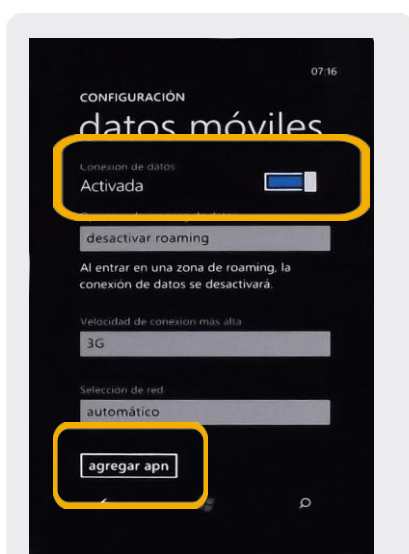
07:16

CONFIGURACIÓN

datos móviles

Conexión de datos
Activada

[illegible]

desactivar roaming

Al entrar en una zona de roaming, la conexión de datos se desactivará.

Velocidad de conexión más alta

3G

Selección de red

automático

agregar apn